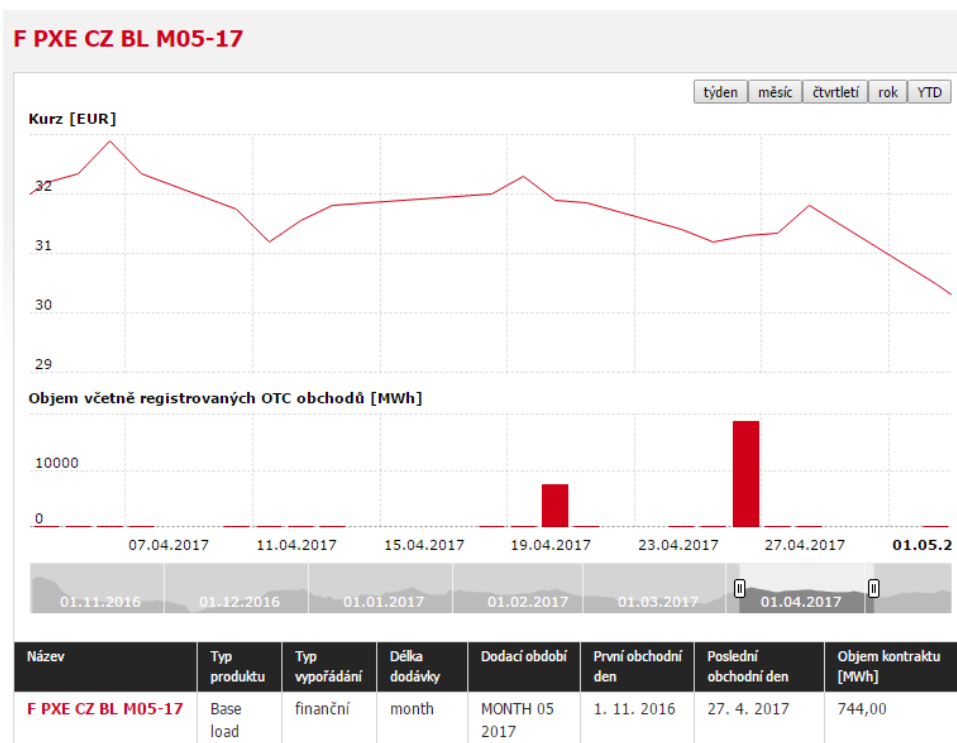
F PXE CZ BL M05-17

týden měsíc čtvrtletí rok YTD

Kurz [EUR]

32
31
30
29

Objem včetně registrovaných OTC obchodů [MWh]

10000
0

07.04.2017 11.04.2017 15.04.2017 19.04.2017 23.04.2017 27.04.2017 01.05.2

01.11.2016 01.12.2016 01.01.2017 01.02.2017 01.03.2017 01.04.2017

| Název | Typ produktu | Typ vypořádání | Délka dodávky | Dodací období | První obchodní den | Poslední obchodní den | Objem kontraktu [MWh] |
|---|---|---|---|---|---|---|---|
| F PXE CZ BL M05-17 | Base load | finanční | month | MONTH 05 2017 | 1. 11. 2016 | 27. 4. 2017 | 744,00 |